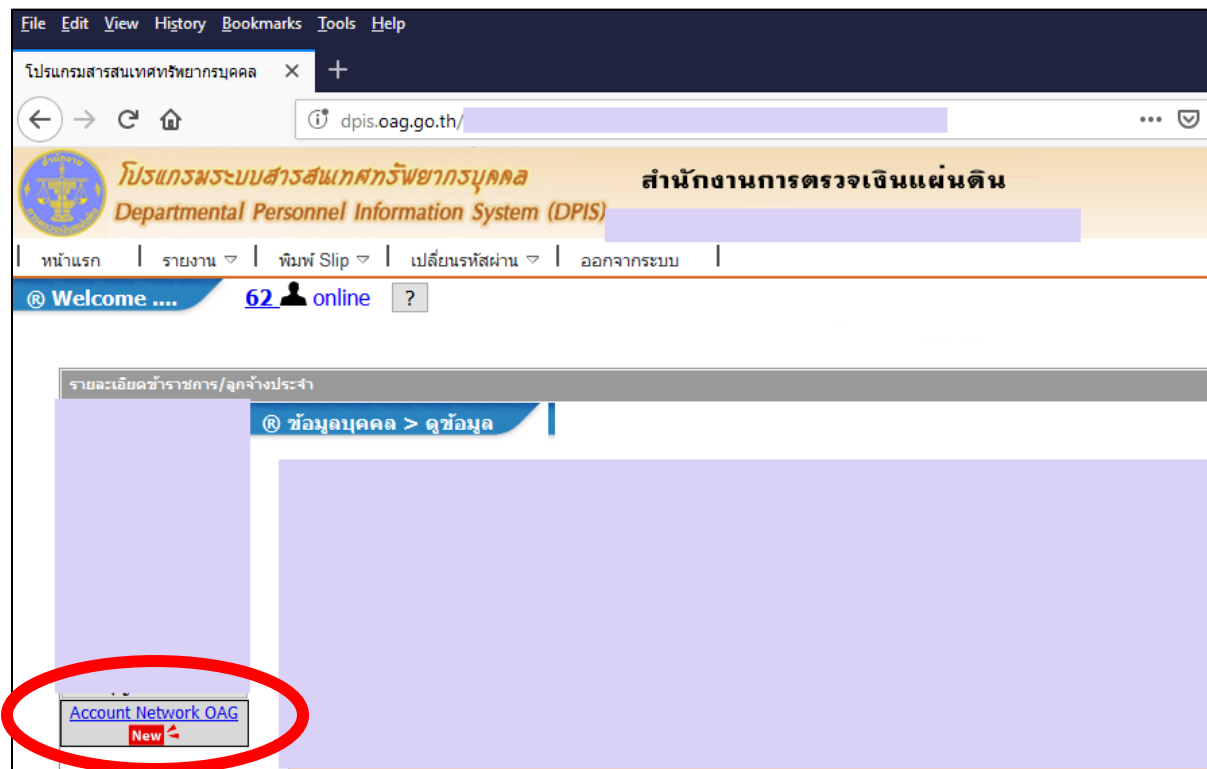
File Edit View History Bookmarks Tools Help

โปรแกรมสารสนเทศทรัพยากรบุคคล ×

dpis.oag.go.th/

โปรแกรมระบบสารสนเทศทรัพยากรบุคคล
Departmental Personnel Information System (DPIS)

สำนักงานการตรวจเงินแผ่นดิน

หน้าแรก | รายงาน | พิมพ์ Slip | เปลี่ยนรหัสผ่าน | ออกจากระบบ

® Welcome ....

62 online ?

รายละเอียดข้าราชการ/ลูกจ้างประจำ

® ข้อมูลบุคคล > ดูข้อมูล

Account Network OAG
New